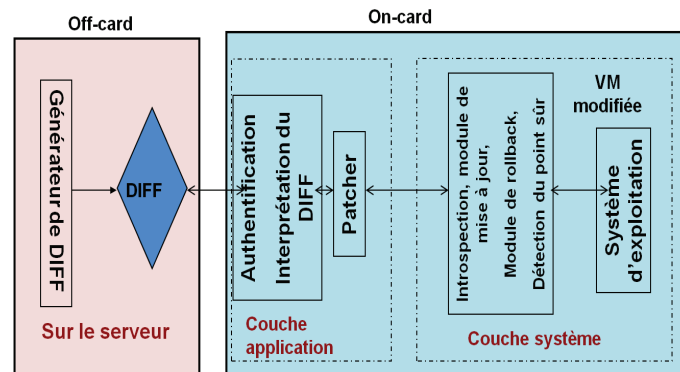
Off-card

On-card

Générateur de DIFF

DIFF

Sur le serveur

Authentification Interprétation du DIFF

Patcher

Couche application

Introspection, module de mise à jour, Module de rollback, Détection du point sûr

VM modifiée

Système d'exploitation

Couche système